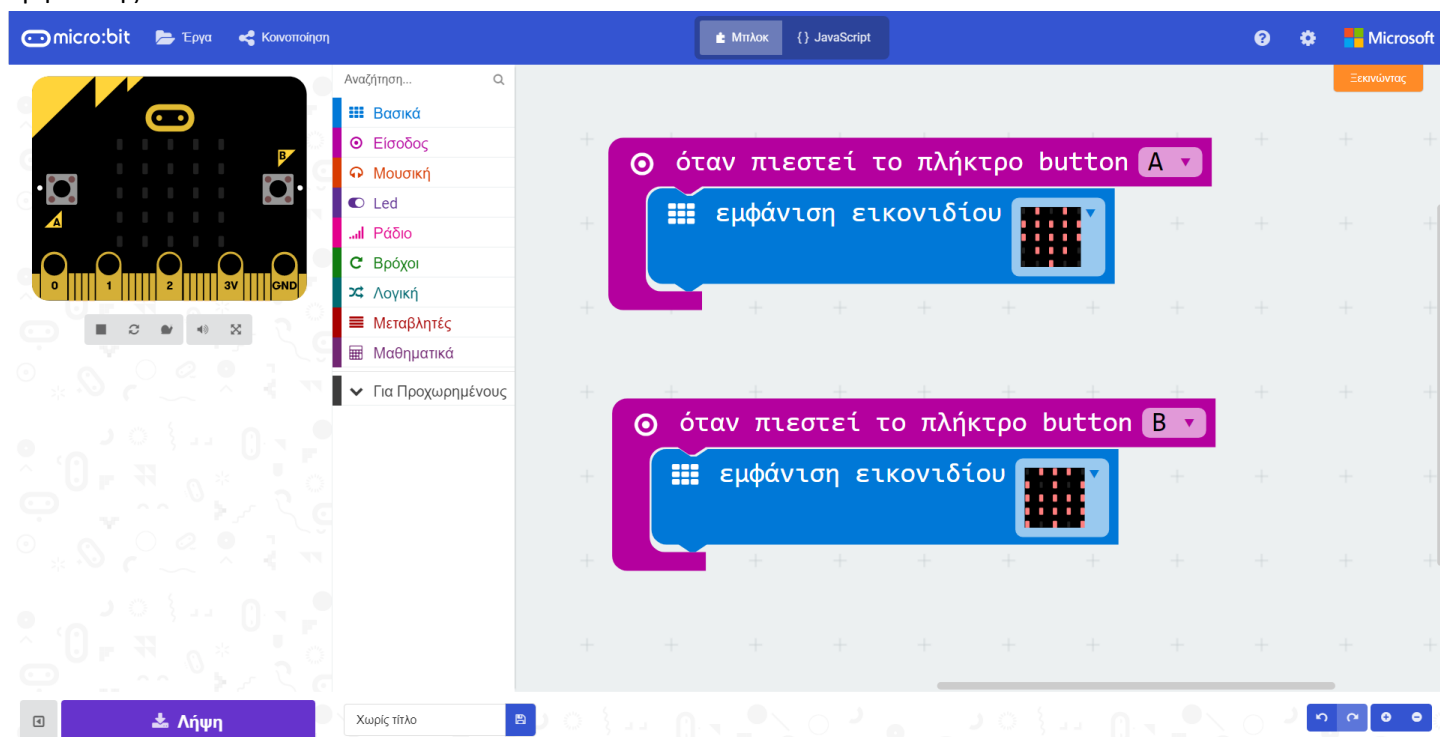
micro:bit Έργα Κοινοποίηση

Μπλοκ {} JavaScript

Microsoft

Ξεκινώντας

Αναζήτηση...

Βασικά
Είσοδος
Μουσική
Led
Ράδιο
Βρόχοι
Λογική
Μεταβλητές
Μαθηματικά
Για Προχωρημένους

B
A
0 1 2 3V GND

όταν πιεστεί το πλήκτρο button A
εμφάνιση εικονιδίου

όταν πιεστεί το πλήκτρο button B
εμφάνιση εικονιδίου

Λήψη

Χωρίς τίτλο